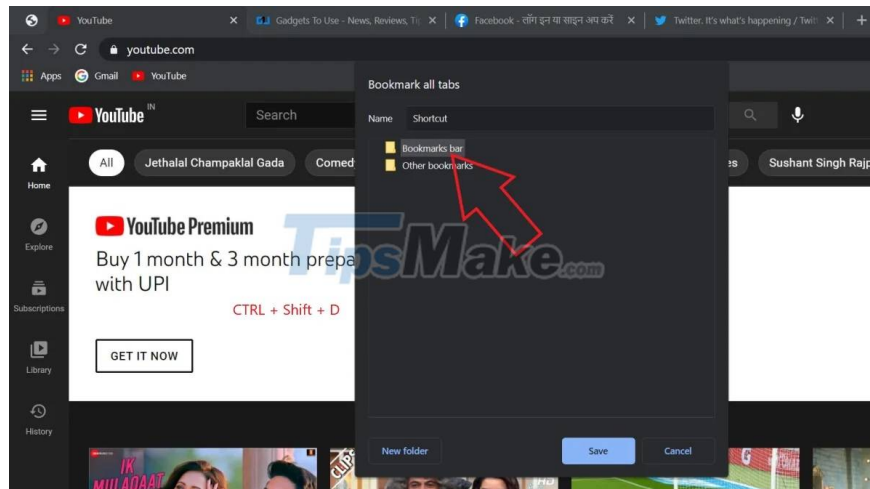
YouTube
Gadgets To Use - News, Reviews, Tip
Facebook - लॉग इन या साइन अप करें
Twitter. It's what's happening / Twitt
youtube.com
Apps Gmail YouTube
YouTube IN
Search
Home
Explore
Subscriptions
Library
History
All Jethalal Champaklal Gada Comed
es Sushant Singh Rajp
YouTube Premium
Buy 1 month & 3 month prepa
with UPI
CTRL + Shift + D
GET IT NOW
Bookmark all tabs
Name Shortcut
Bookmarks bar
Other bookmarks
New folder
Save
Cancel
TipsMake.com
IK MULAQAAT